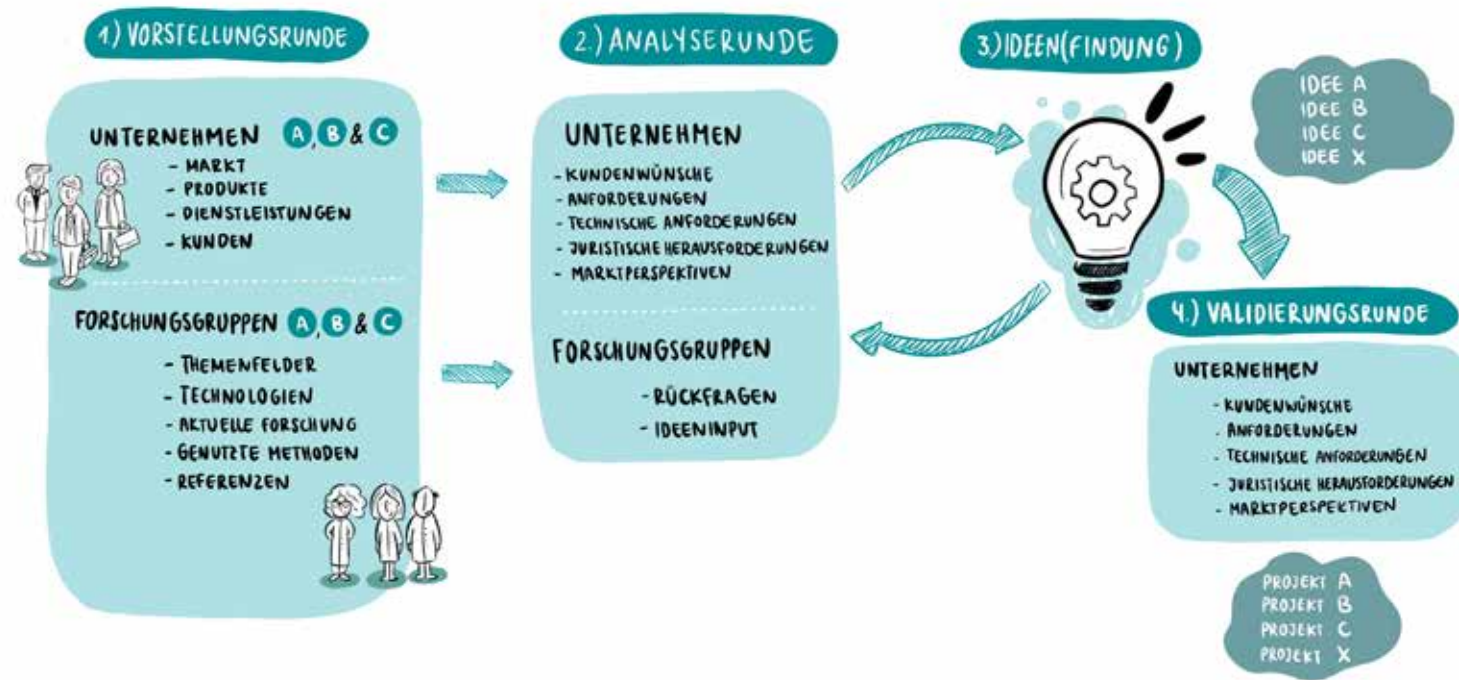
1) VORSTELLUNGSRUNDE

UNTERNEHMEN A, B & C
- MARKT
- PRODUKTE
- DIENSTLEISTUNGEN
- KUNDEN

FORSCHUNGSGRUPPEN A, B & C
- THEMENFELDER
- TECHNOLOGIEN
- AKTUELLE FORSCHUNG
- GENUTZTE METHODEN
- REFERENZEN

2.) ANALYSERUNDE

UNTERNEHMEN
- KUNDENWÜNSCHE
- ANFORDERUNGEN
- TECHNISCHE ANFORDERUNGEN
- JURISTISCHE HERAUSFORDERUNGEN
- MARKTPERSPEKTIVEN

FORSCHUNGSGRUPPEN
- RÜCKFRAGEN
- IDEENINPUT

3) IDEEN(FINDUNG)

IDEE A
IDEE B
IDEE C
IDEE X

4.) VALIDIERUNGSRUNDE

UNTERNEHMEN
- KUNDENWÜNSCHE
- ANFORDERUNGEN
- TECHNISCHE ANFORDERUNGEN
- JURISTISCHE HERAUSFORDERUNGEN
- MARKTPERSPEKTIVEN

PROJEKT A
PROJEKT B
PROJEKT C
PROJEKT X